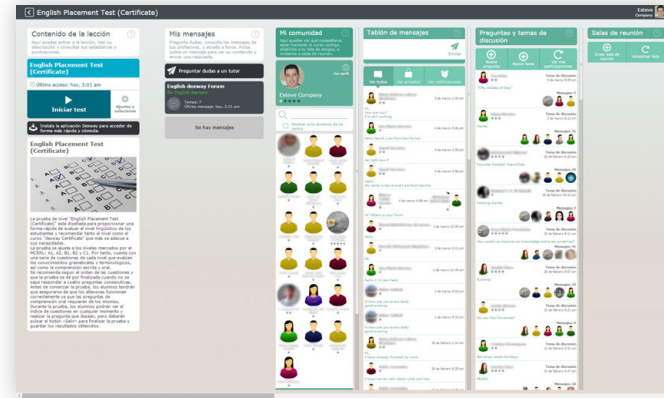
English Placement Test (Certificate)

Esteve Company

Contenido de la lección

English Placement Test (Certificate)

Último acceso: hoy, 2:01 am

Iniciar test

Ajustes y soluciones

English Placement Test (Certificate)

Mis mensajes

Preguntar dudas a un tutor

English deeway Forum

No hay mensajes

Mi comunidad

Esteve Company

Tablón de mensajes

Enviar

Ver todos

Ver grupales

Ver notificaciones

Preguntas y temas de discusión

Nueva pregunta

Nuevo tema

Ver mis intervenciones

Salas de reunión

Crear sala de reunión

Actualizar lista

Tema de discusión

Mensajes: 3

Tema de discusión

Tema de discusión

Tema de discusión

Tema de discusión

Tema de discusión

Tema de discusión